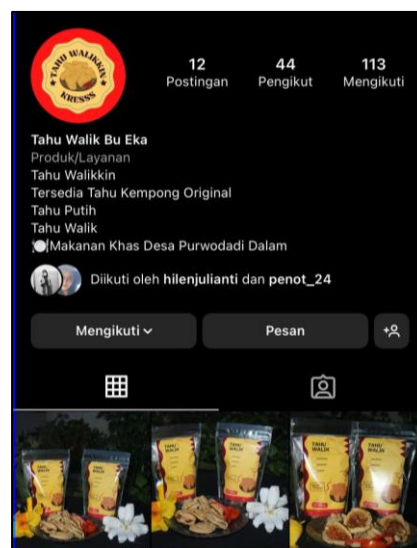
TAHU WALIKKIN
KRESSS

12
Postingan

44
Pengikut

113
Mengikuti

Tahu Walik Bu Eka
Produk/Layanan
Tahu Walikkin
Tersedia Tahu Kempong Original
Tahu Putih
Tahu Walik
🍽️Makanan Khas Desa Purwodadi Dalam

Diikuti oleh hilenjulianti dan penot_24

Mengikuti
Pesan

TAHU WALIK
TAHU WALIK
TAHU WALIK